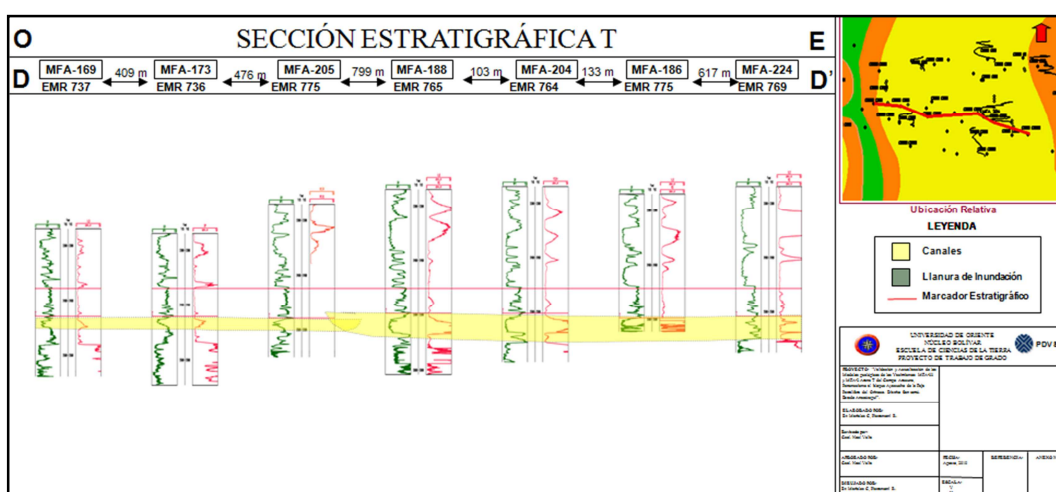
O

SECCIÓN ESTRATIGRÁFICA T

E

D

MFA-169
EMR 737

409 m

MFA-173
EMR 736

476 m

MFA-205
EMR 775

799 m

MFA-188
EMR 765

103 m

MFA-204
EMR 764

133 m

MFA-186
EMR 775

617 m

MFA-224
EMR 769

D'

Ubicación Relativa

LEYENDA

Canales

Llanura de Inundación

Marcador Estratigráfico

UNIVERSIDAD DE ORIENTE
NÚCLEO BOLÍVAR
ESCUELA DE CIENCIAS DE LA TIERRA
PROYECTO DE TRABAJO DE GRADO

PDV

PROYECTO: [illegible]

ELABORADO POR:
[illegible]

Revisado por:
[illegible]

APROBADO POR:
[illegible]

FECHA:
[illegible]

REFERENCIA:

ANEXO

DIBUJADO POR:
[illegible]

ESCALA:
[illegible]